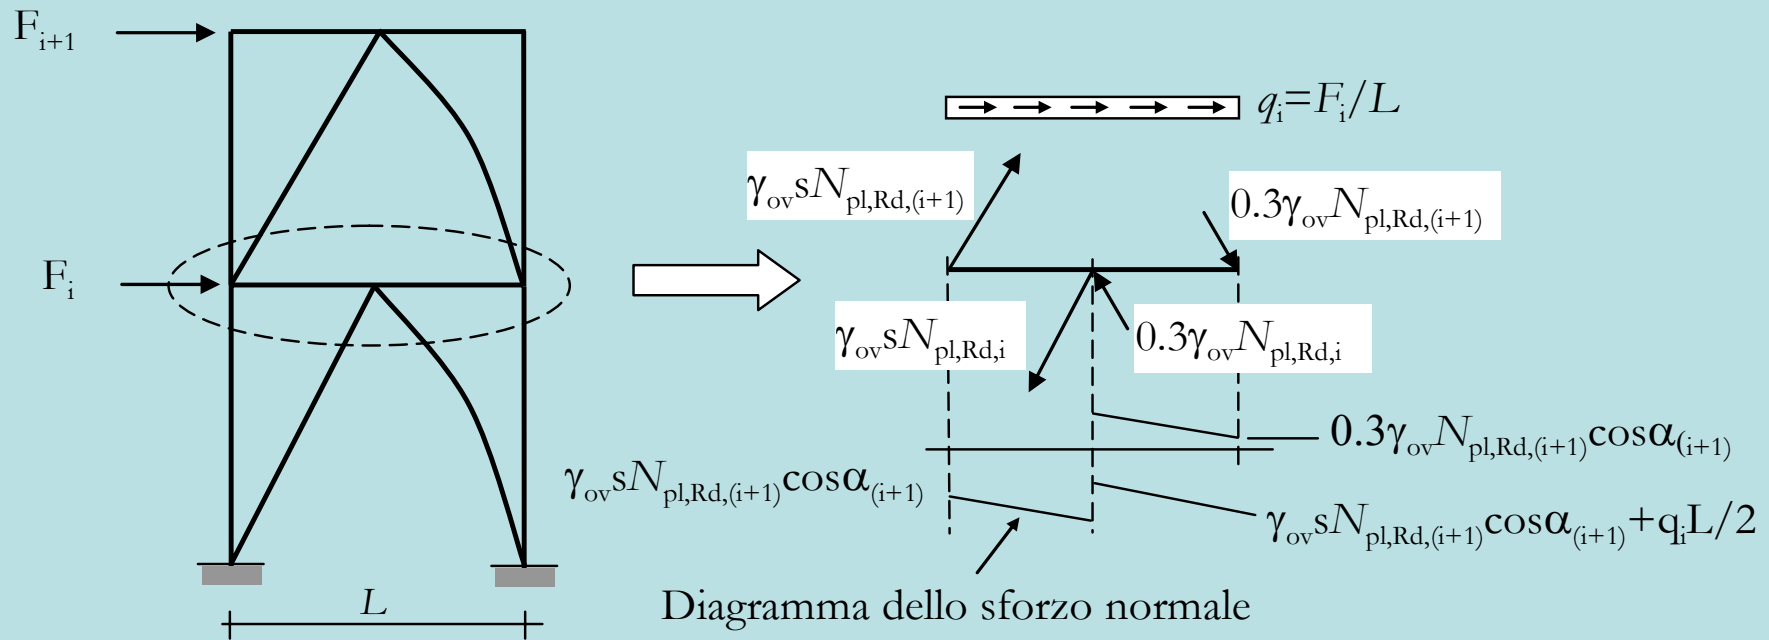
$F_{i+1}$

$F_i$

$L$

$q_i = F_i / L$

$\gamma_{ov} s N_{pl,Rd,(i+1)}$

$0.3\gamma_{ov} N_{pl,Rd,(i+1)}$

$\gamma_{ov} s N_{pl,Rd,i}$

$0.3\gamma_{ov} N_{pl,Rd,i}$

$0.3\gamma_{ov} N_{pl,Rd,(i+1)} \cos\alpha_{(i+1)}$

$\gamma_{ov} s N_{pl,Rd,(i+1)} \cos\alpha_{(i+1)}$

$\gamma_{ov} s N_{pl,Rd,(i+1)} \cos\alpha_{(i+1)} + q_i L/2$

Diagramma dello sforzo normale